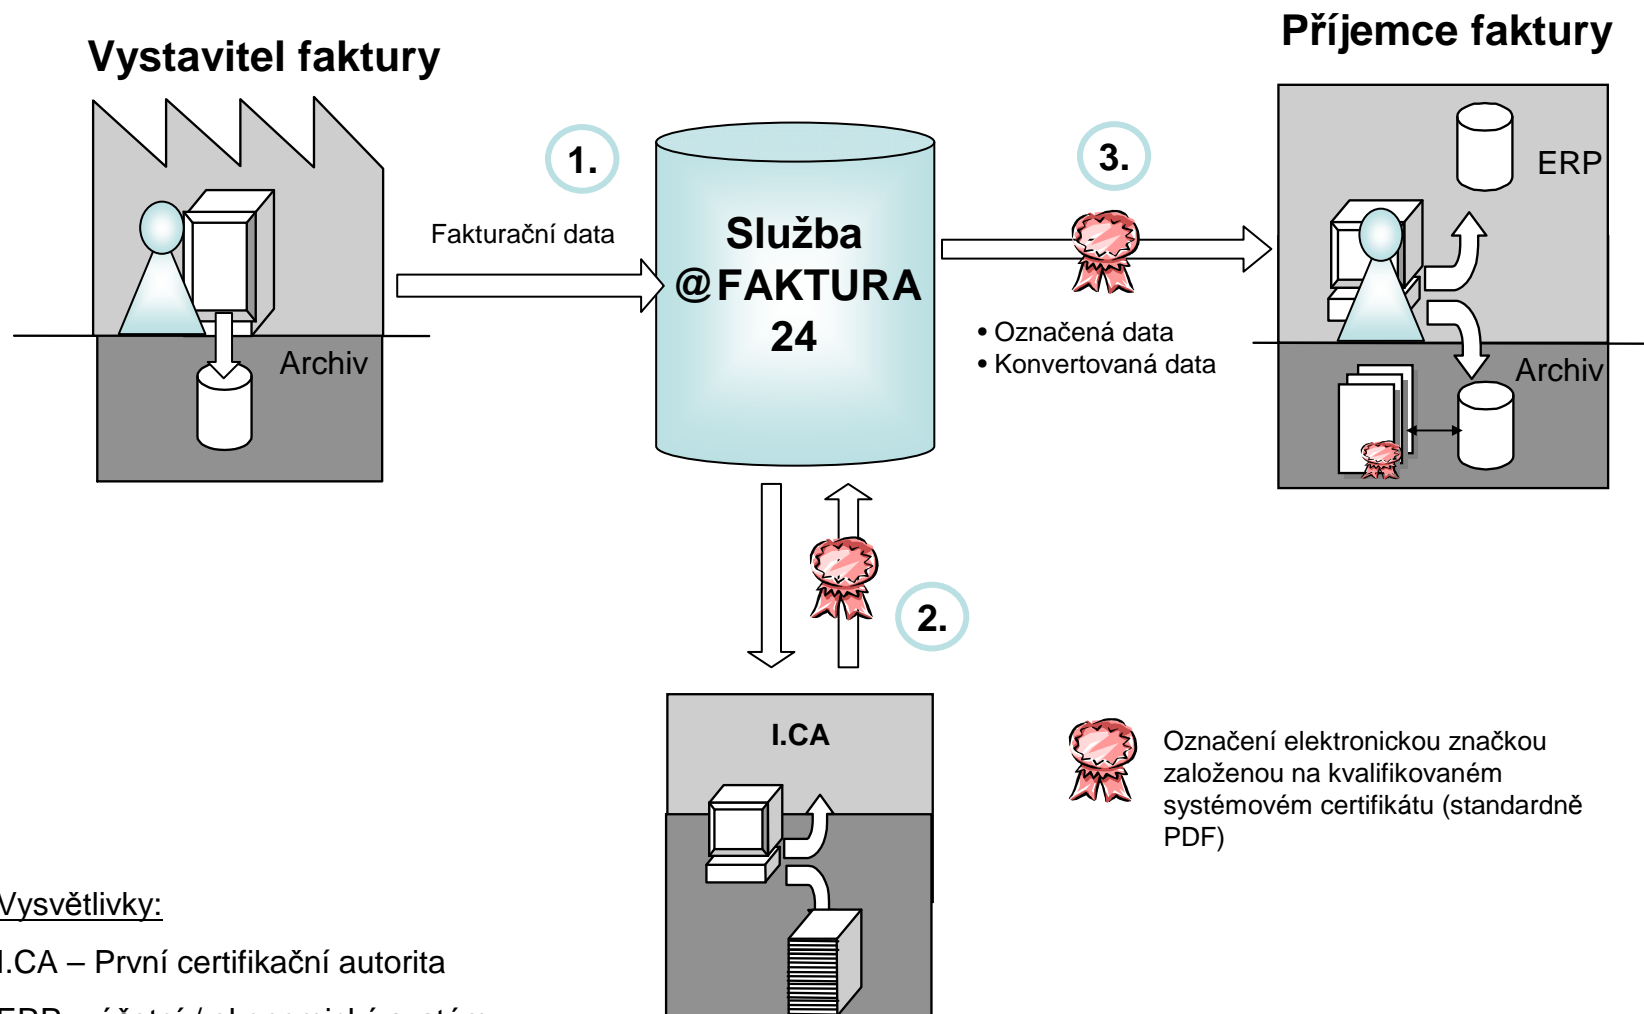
Vystavitel faktury

Příjemce faktury

Archiv

1.

Fakturační data

Služba @FAKTURA 24

3.

• Označená data
• Konvertovaná data

ERP

Archiv

2.

I.CA

Označení elektronickou značkou založenou na kvalifikovaném systémovém certifikátu (standardně PDF)

Vysvětlivky:

I.CA – První certifikační autorita

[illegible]